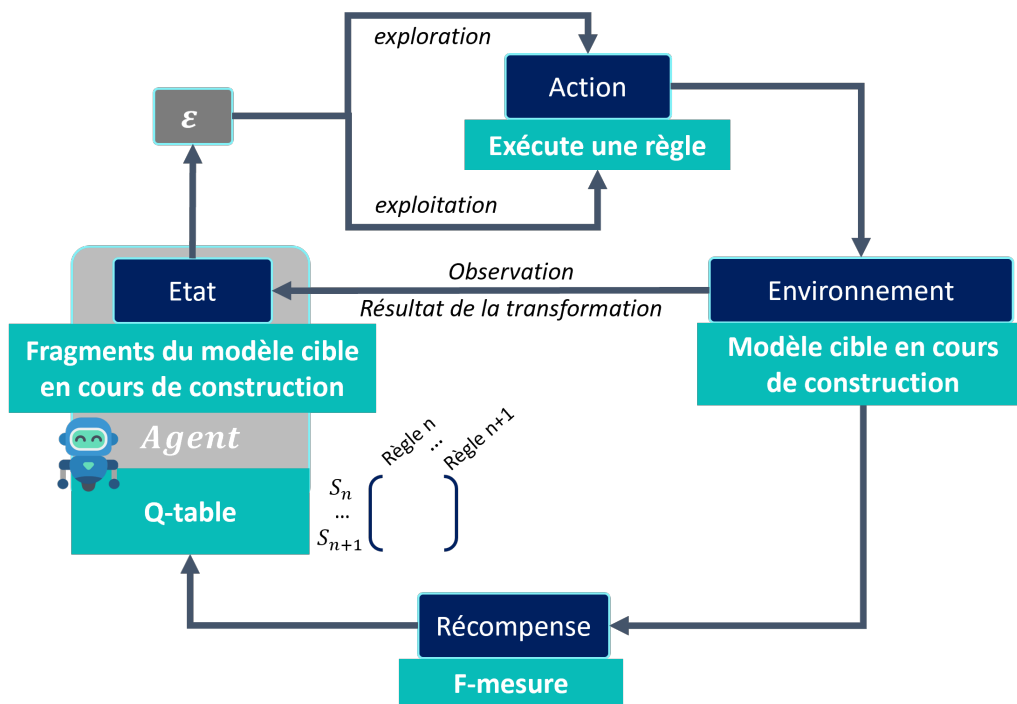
exploration

Action

Exécute une règle

$\varepsilon$

exploitation

Etat

Observation

Résultat de la transformation

Environnement

Fragments du modèle cible en cours de construction

Modèle cible en cours de construction

Agent

Règle n

...

Règle n+1

$S_n$

...

$S_{n+1}$

Q-table

Récompense

F-mesure